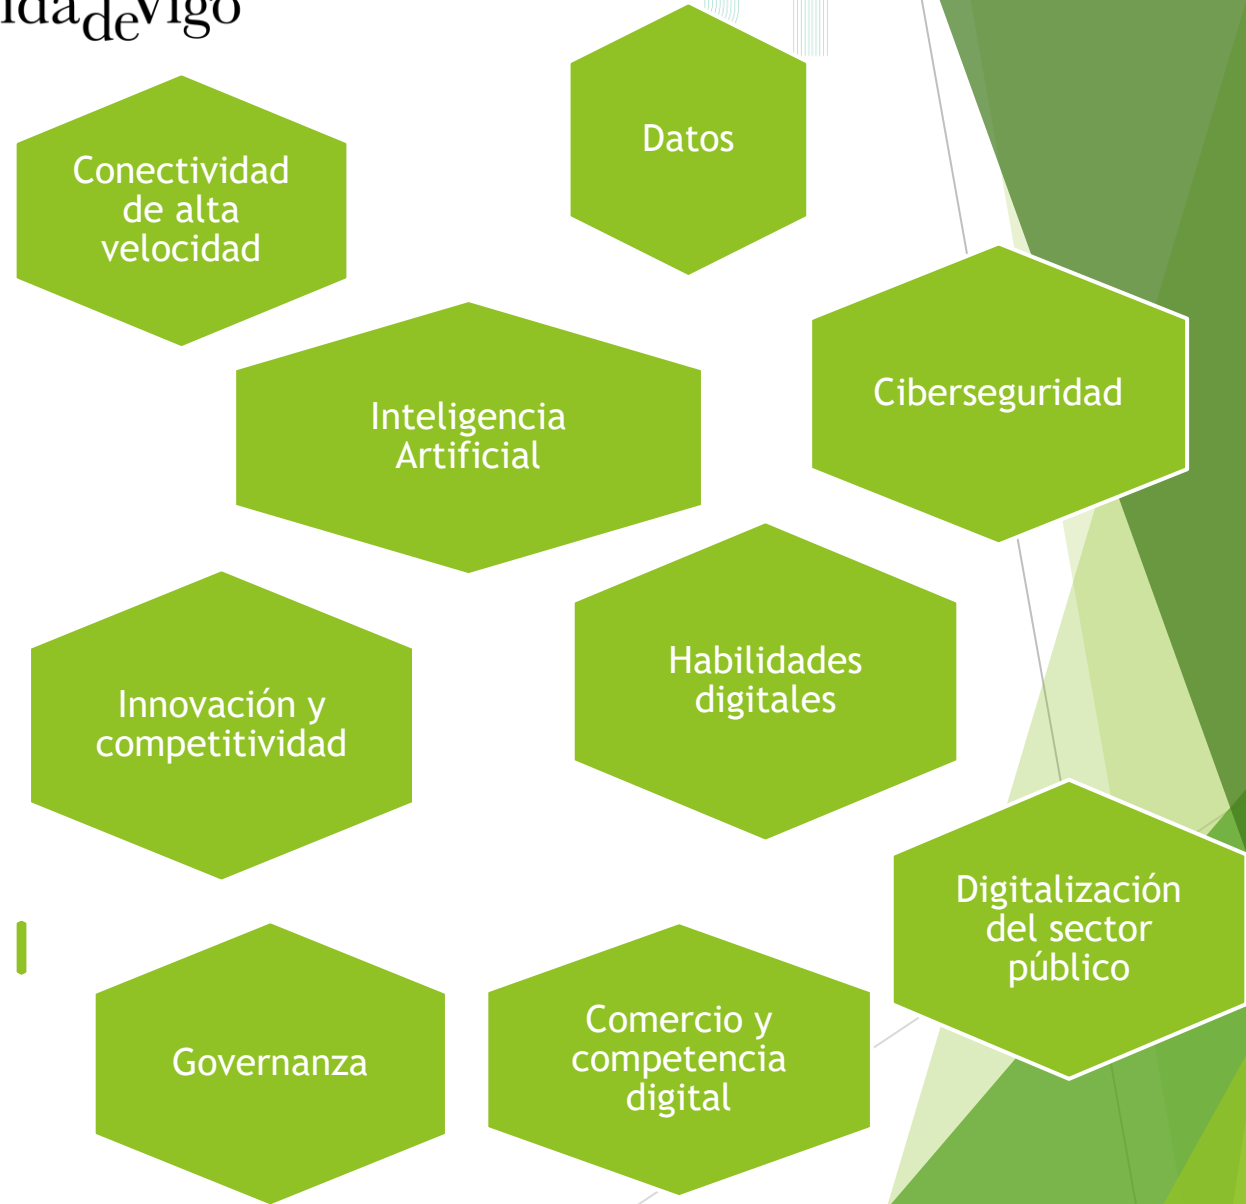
idadeVigo

Datos

Conectividad de alta velocidad

Inteligencia Artificial

Ciberseguridad

Habilidades digitales

Innovación y competitividad

Digitalización del sector público

Governanza

Comercio y competencia digital